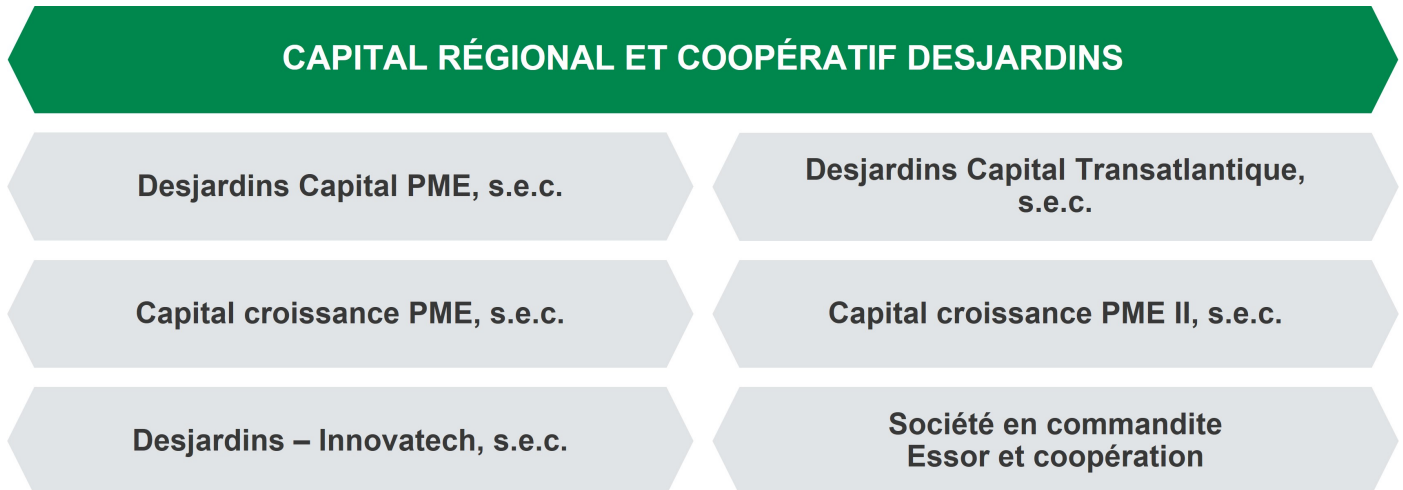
CAPITAL RÉGIONAL ET COOPÉRATIF DESJARDINS

Desjardins Capital PME, s.e.c.

Desjardins Capital Transatlantique, s.e.c.

Capital croissance PME, s.e.c.

Capital croissance PME II, s.e.c.

Desjardins – Innovatech, s.e.c.

Société en commandite Essor et coopération